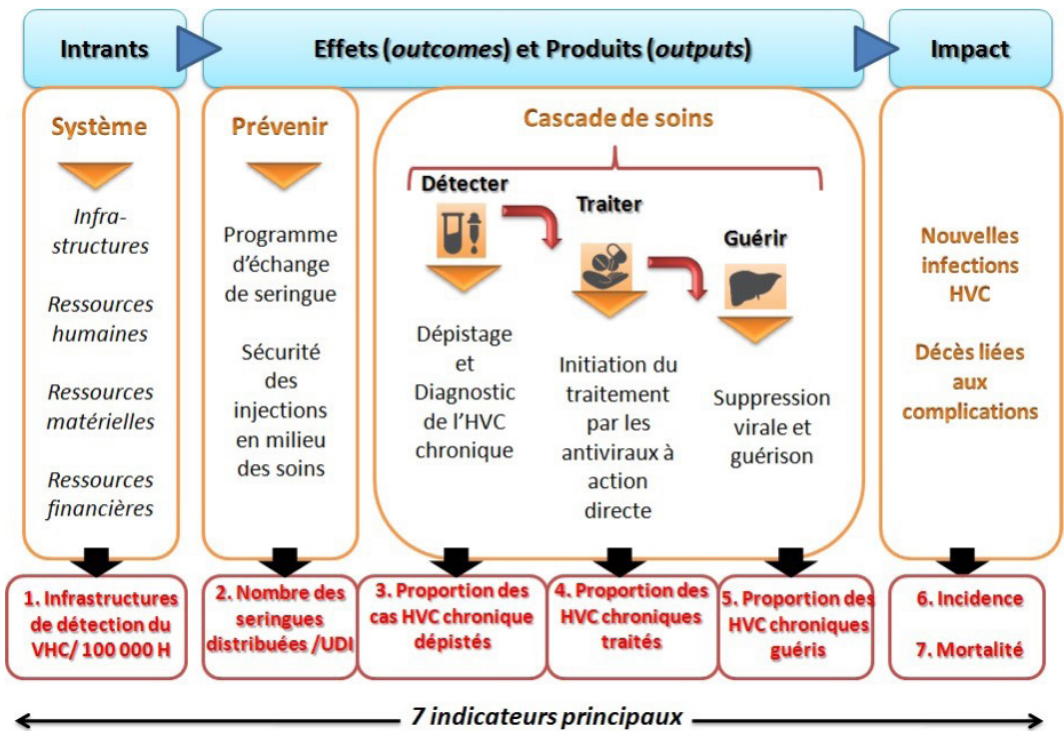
Intrants

Effets (*outcomes*) et Produits (*outputs*)

Impact

Système

*Infrastructures*

*Ressources humaines*

*Ressources matérielles*

*Ressources financières*

Prévenir

Programme d'échange de seringue

Sécurité des injections en milieu des soins

Cascade de soins

Détecter

Dépistage et Diagnostic de l'HVC chronique

Traiter

Initiation du traitement par les antiviraux à action directe

Guérir

Suppression virale et guérison

Nouvelles infections HVC

Décès liées aux complications

1. Infrastructures de détection du VHC/ 100 000 H

2. Nombre des seringues distribuées /UDI

3. Proportion des cas HVC chronique dépistés

4. Proportion des HVC chroniques traités

5. Proportion des HVC chroniques guéris

6. Incidence

7. Mortalité

*7 indicateurs principaux*